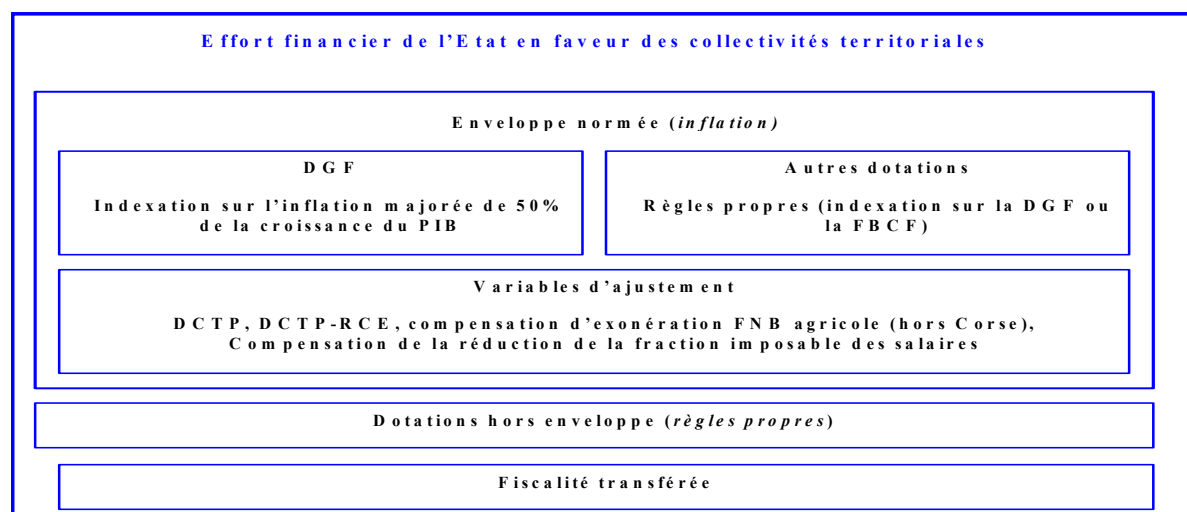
Effort financier de l'Etat en faveur des collectivités territoriales

Enveloppe normée (*inflation*)

DGF

Indexation sur l'inflation majorée de 50% de la croissance du PIB

Autres dotations

Règles propres (indexation sur la DGF ou la FBCF)

Variables d'ajustement

DCTP, DCTP-RCE, compensation d'exonération FNB agricole (hors Corse), Compensation de la réduction de la fraction imposable des salaires

Dotations hors enveloppe (*règles propres*)

Fiscalité transférée